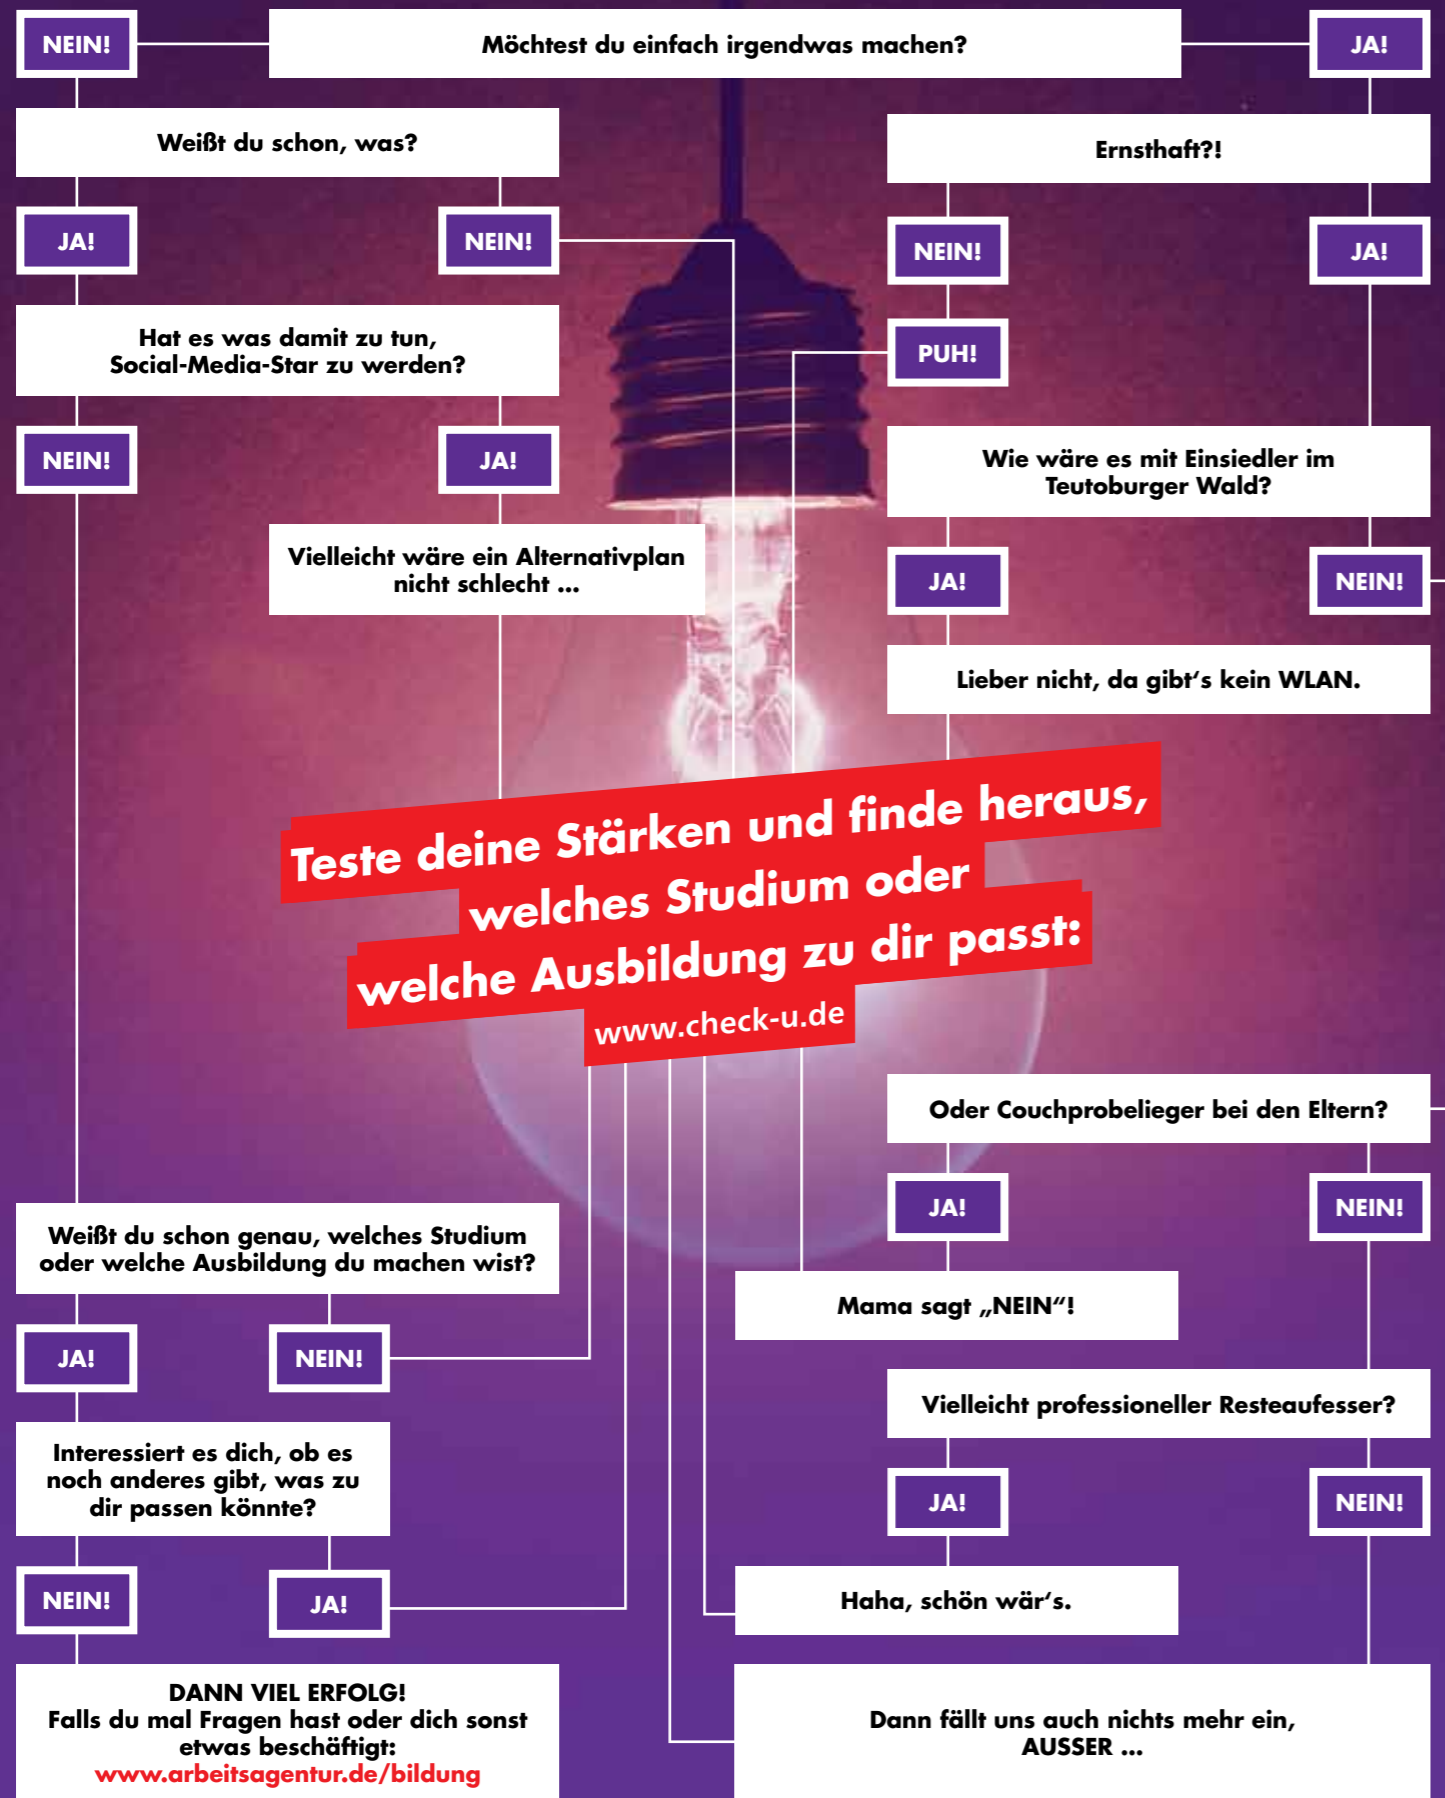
NEIN!

Möchtest du einfach irgendwas machen?

JA!

Weißt du schon, was?

Ernsthaft?!

JA!

NEIN!

NEIN!

JA!

PUH!

Hat es was damit zu tun, Social-Media-Star zu werden?

NEIN!

JA!

Wie wäre es mit Einsiedler im Teutoburger Wald?

Vielleicht wäre ein Alternativplan nicht schlecht ...

JA!

NEIN!

Lieber nicht, da gibt's kein WLAN.

Teste deine Stärken und finde heraus, welches Studium oder welche Ausbildung zu dir passt:

www.check-u.de

Oder Couchprobelieger bei den Eltern?

JA!

NEIN!

Weißt du schon genau, welches Studium oder welche Ausbildung du machen wist?

Mama sagt „NEIN“!

JA!

NEIN!

Vielleicht professioneller Resteaufesser?

Interessiert es dich, ob es noch anderes gibt, was zu dir passen könnte?

JA!

NEIN!

NEIN!

JA!

Haha, schön wär's.

DANN VIEL ERFOLG!
Falls du mal Fragen hast oder dich sonst etwas beschäftigt:
www.arbeitsagentur.de/bildung

Dann fällt uns auch nichts mehr ein, AUSSER ...